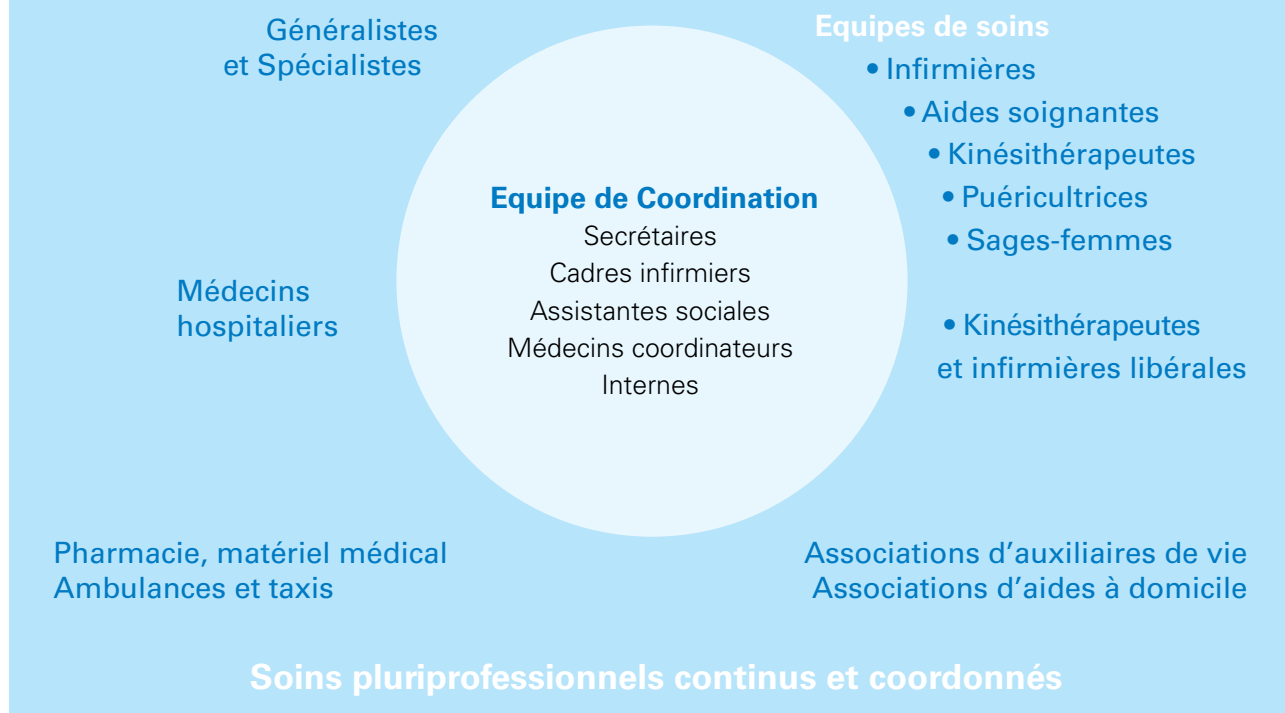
Généralistes et Spécialistes

Equipes de soins
• Infirmières
• Aides soignantes
• Kinésithérapeutes
• Puéricultrices
• Sages-femmes

Equipe de Coordination
Secrétaires
Cadres infirmiers
Assistantes sociales
Médecins coordinateurs
Internes

Médecins hospitaliers

• Kinésithérapeutes et infirmières libérales

Pharmacie, matériel médical
Ambulances et taxis

Associations d'auxiliaires de vie
Associations d'aides à domicile

Soins pluriprofessionnels continus et coordonnés